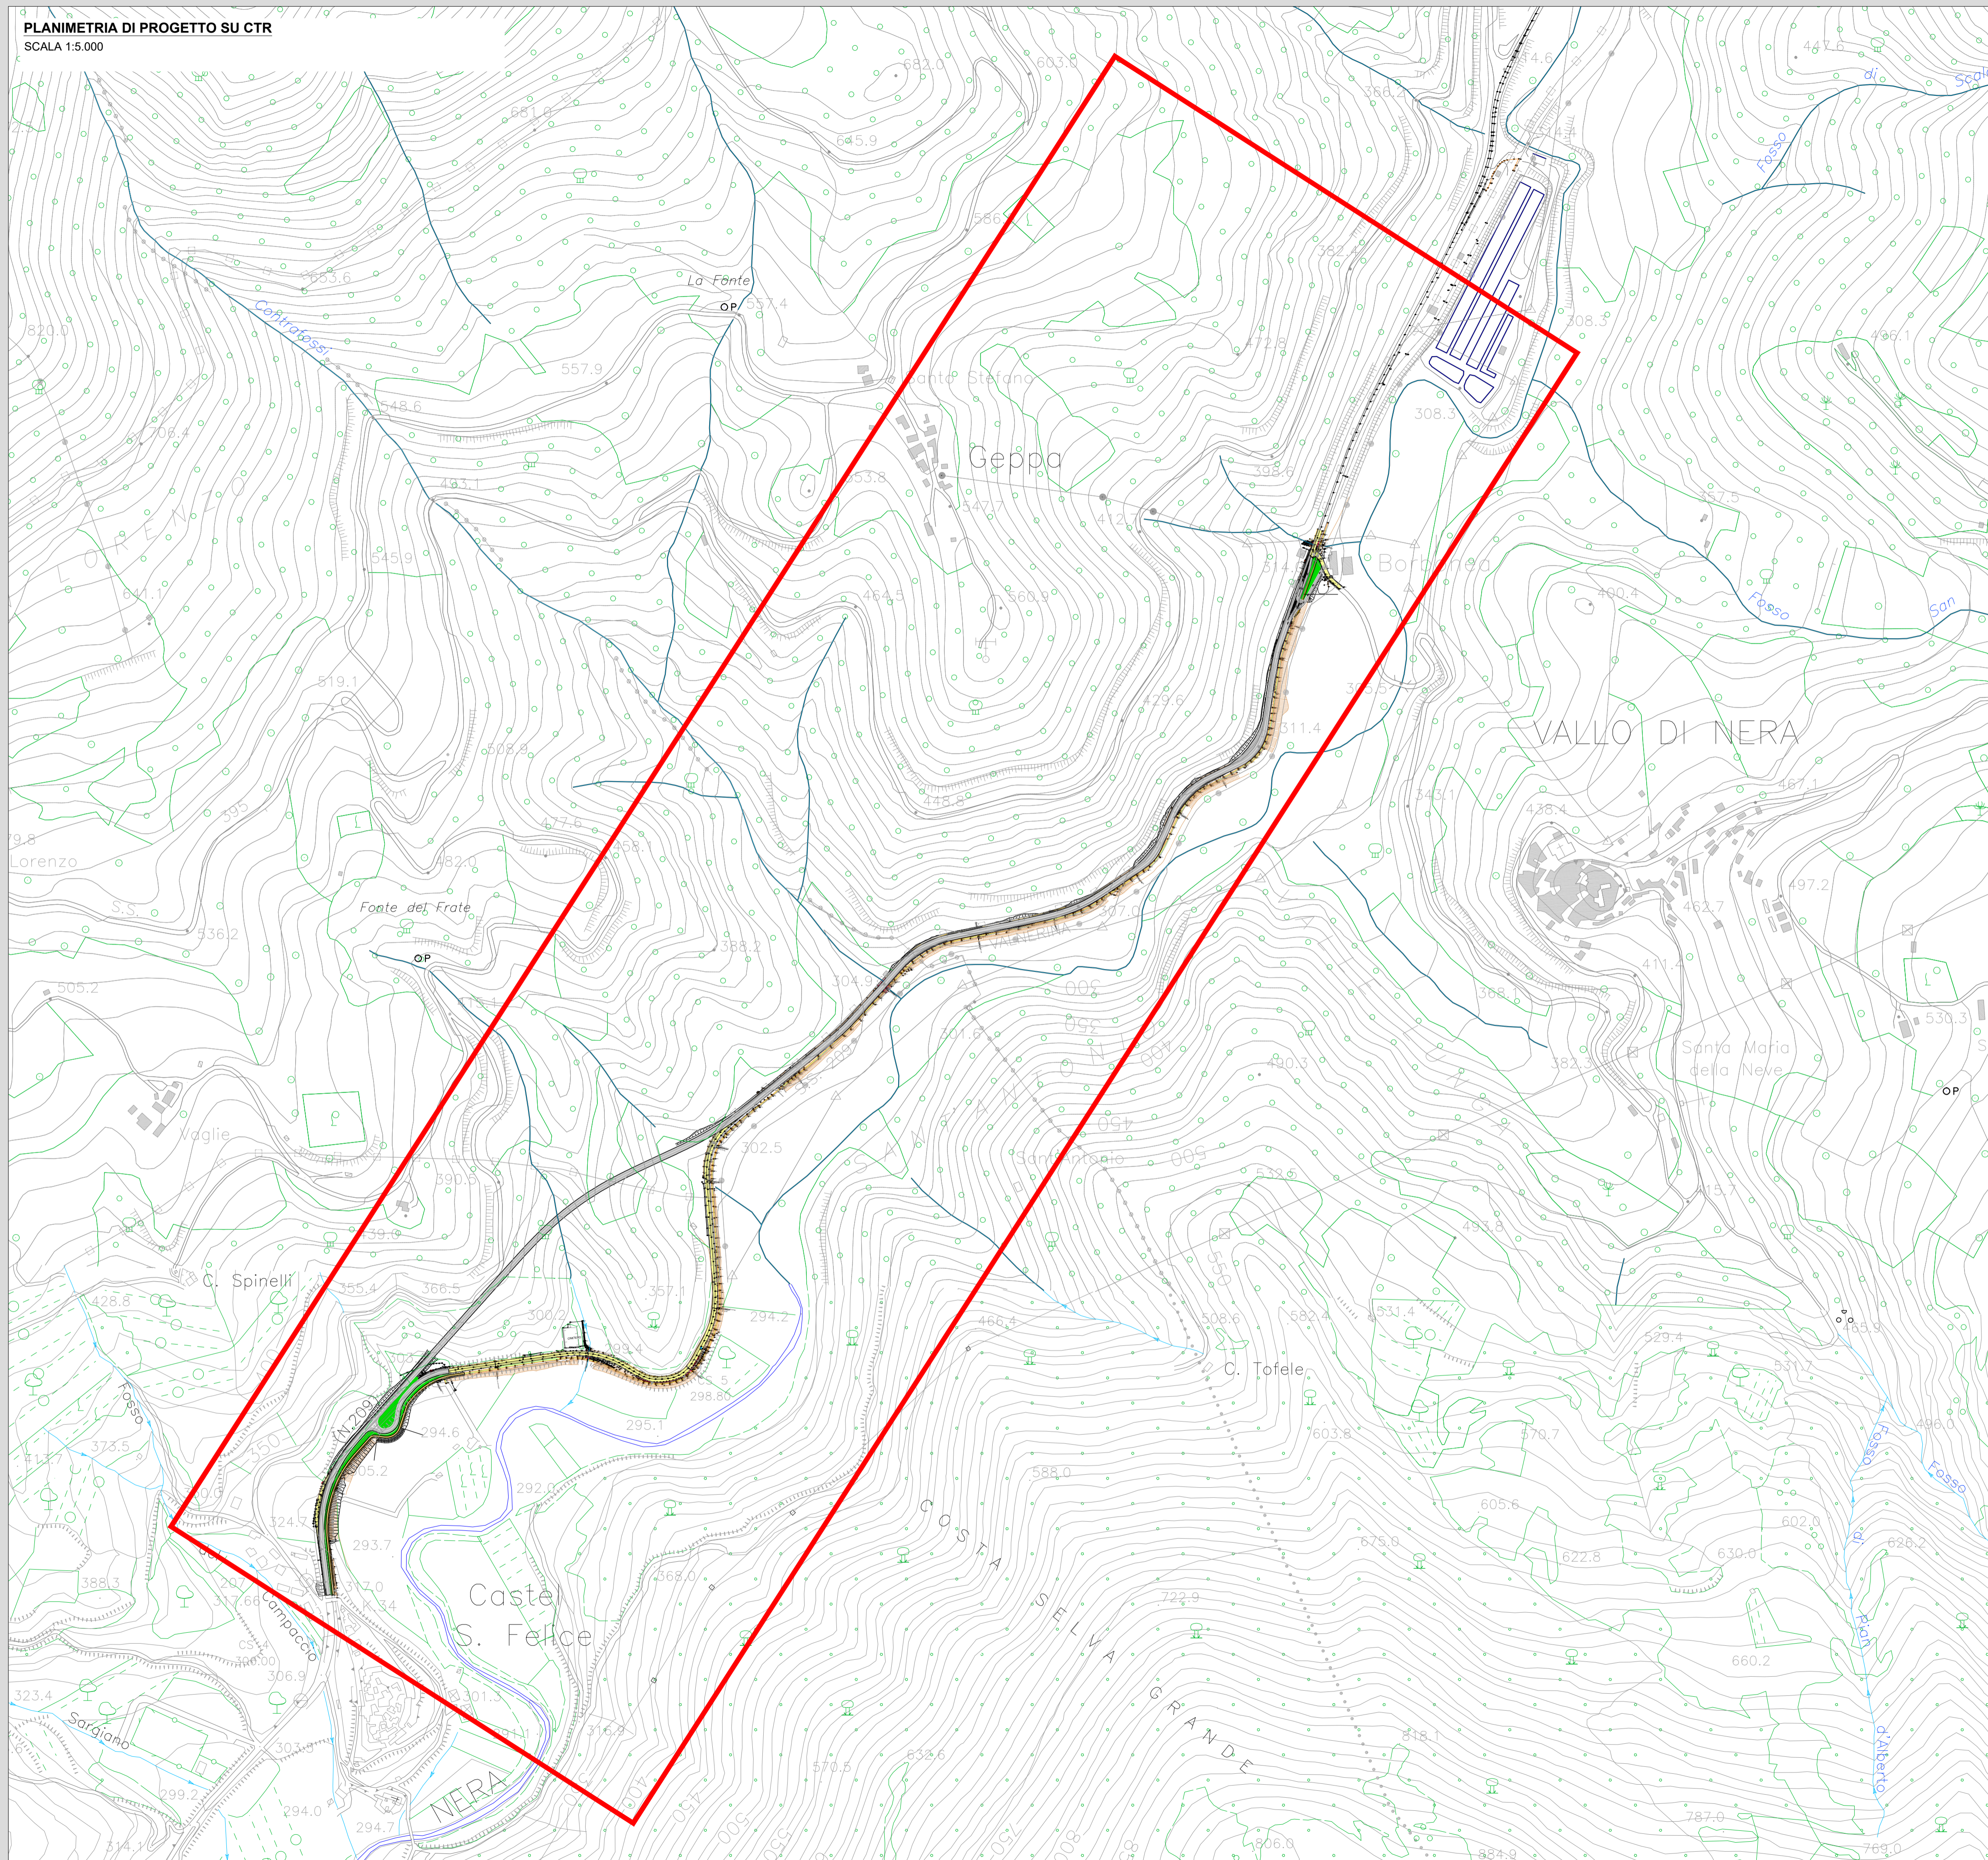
PLANIMETRIA DI PROGETTO SU CTR
SCALA 1:5.000

La Fonte
OP
Contrafossi
Santo Stefano
Geppa
Borbonea
VALLO DI NERA
Fonte del Frate
OP
Vaglie
C. Spinelli
Sant'Antonio
Santa Maria della Neve
OP
C. Tofele
Castel S. Felice
(N.209)
Campaccio
Sargiano
NERA
COSTA SELVA GRANDE
Fosso di Scali
Fosso San
Fosso
Fosso
Fosso di Pian d'Alberto
Lorenzo
S.S.

682.0
603.8
681.0
645.9
653.6
557.4
820.0
557.9
548.6
706.4
553.8
547.7
412
398.6
372.8
382
308.3
308.3
496.1
357.5
400.4
314
560.9
464.5
443.1
545.9
641.1
519.1
429.6
311.4
506.8
448.8
595
477.6
482.0
358
343.1
436.4
467.1
497.2
462.7
411.4
536.2
388.2
304.9
307.0
301.6
505.2
360.1
368.1
382.3
530.3
302.5
390.6
532.6
515.7
493.8
439.0
355.4
366.5
300.2
357.1
294.2
531.4
508.6
582.4
466.4
529.4
465.9
531.7
428.8
298.80
295.1
294.6
603.8
570.7
496.0
373.5
305.2
292.0
588.0
605.6
602.0
626.2
324.7
293.7
675.0
622.8
630.0
388.3
317.68
317.0
368.0
722.9
660.2
306.9
301.3
323.4
316.9
303
618.1
299.2
570.5
632.6
294.0
294.7
314.1
806.0
584.9
787.0
769.0
447.6
300
350
400
450
500
550